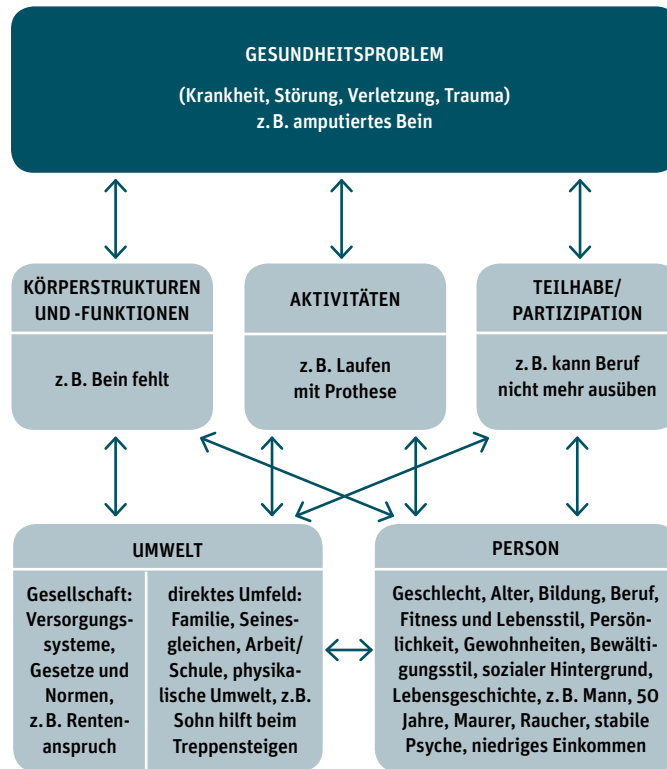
GESUNDHEITSPROBLEM

(Krankheit, Störung, Verletzung, Trauma)
z. B. amputiertes Bein

KÖRPERSTRUKTUREN UND -FUNKTIONEN

z. B. Bein fehlt

AKTIVITÄTEN

z. B. Laufen mit Prothese

TEILHABE/ PARTIZIPATION

z. B. kann Beruf nicht mehr ausüben

UMWELT

Gesellschaft: Versorgungssysteme, Gesetze und Normen, z. B. Rentenanspruch

direktes Umfeld: Familie, Seinesgleichen, Arbeit/ Schule, physikalische Umwelt, z. B. Sohn hilft beim Treppensteigen

PERSON

Geschlecht, Alter, Bildung, Beruf, Fitness und Lebensstil, Persönlichkeit, Gewohnheiten, Bewältigungsstil, sozialer Hintergrund, Lebensgeschichte, z. B. Mann, 50 Jahre, Maurer, Raucher, stabile Psyche, niedriges Einkommen